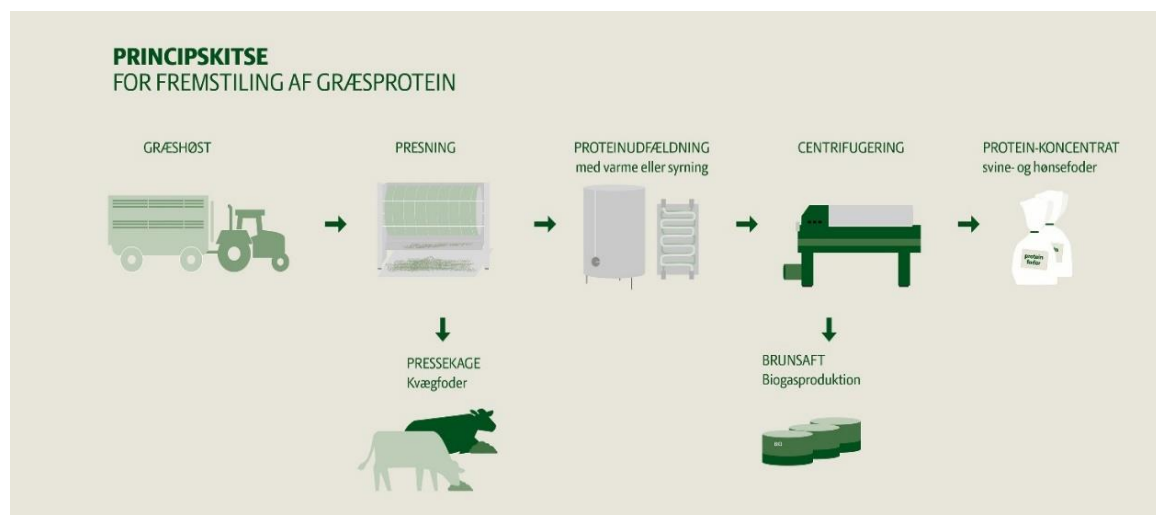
PRINCIPSKITSE
FOR FREMSTILING AF GRÆSPROTEIN

GRÆSHØST

PRESNING

PROTEINUDFÆLDNING
med varme eller syrning

CENTRIFUGERING

PROTEIN-KONCENTRAT
svine- og hønsefoder

protein foder

PRESSEKAGE
Kvægfoder

BRUNSAFT
Biogasproduktion

BIO